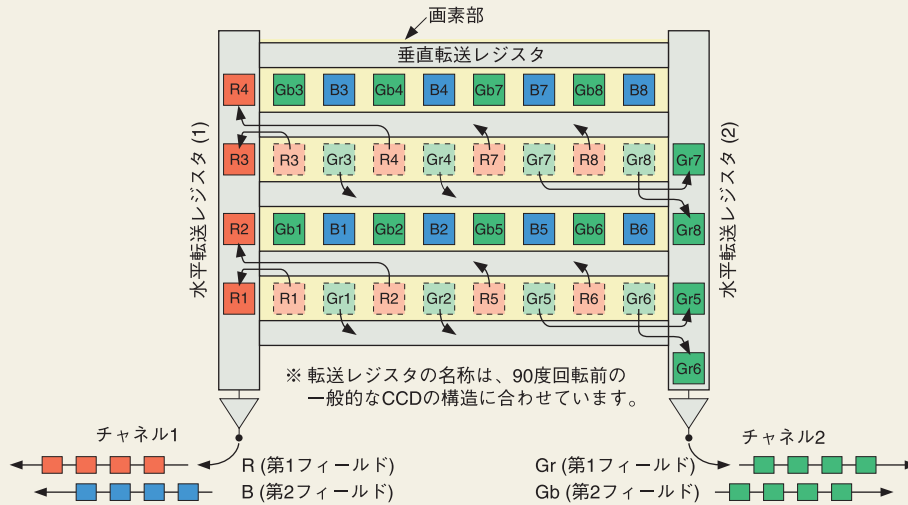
画素部

垂直転送レジスタ

R4 Gb3 B3 Gb4 B4 Gb7 B7 Gb8 B8

R3 R3 Gr3 R4 Gr4 R7 Gr7 R8 Gr8 Gr7

R2 Gb1 B1 Gb2 B2 Gb5 B5 Gb6 B6 Gr8

R1 R1 Gr1 R2 Gr2 R5 Gr5 R6 Gr6 Gr5

Gr6

水平転送レジスタ (1)

水平転送レジスタ (2)

※ 転送レジスタの名称は、90度回転前の一般的なCCDの構造に合わせています。

チャネル1

R (第1フィールド)

B (第2フィールド)

チャネル2

Gr (第1フィールド)

Gb (第2フィールド)